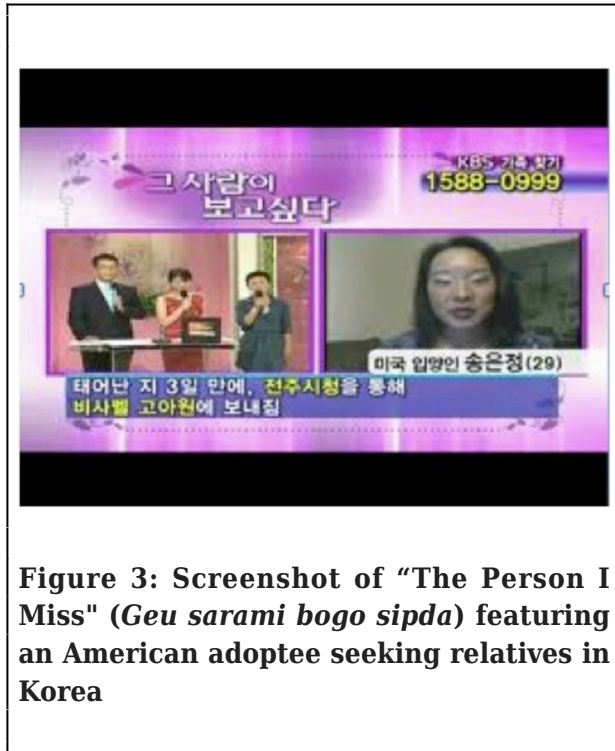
그 사람이 보고싶다

KBS 가족 찾기
1588-0999

미국 입양인 송은정(29)

태어난 지 3일 만에, 전주시청을 통해
비사벨 고아원에 보내짐

Figure 3: Screenshot of “The Person I Miss" (*Geu sarami bogo sipda*) featuring an American adoptee seeking relatives in Korea